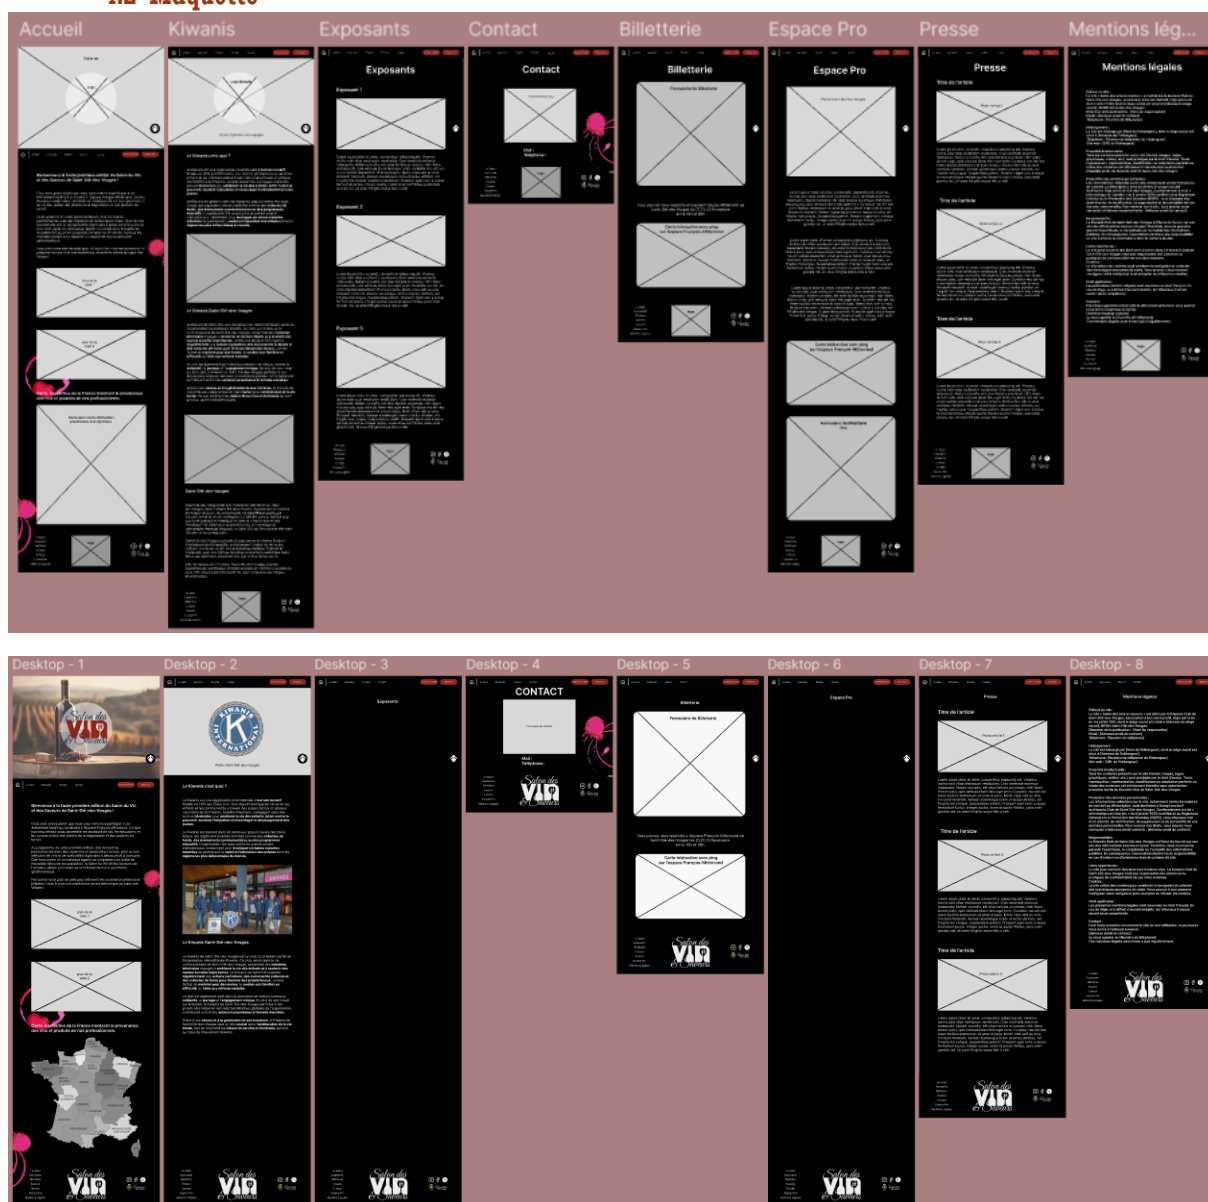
Accueil
Kiwanis
Exposants
Contact
Billetterie
Espace Pro
Presse
Mentions lég...

Exposants
Contact
Billetterie
Espace Pro
Presse
Mentions légales

Titre de l'article
Titre de l'article
Titre de l'article

Desktop - 1
Desktop - 2
Desktop - 3
Desktop - 4
Desktop - 5
Desktop - 6
Desktop - 7
Desktop - 8

Salon des VIN
CONTACT
Billetterie
Espace Pro
Presse
Mentions légales
Titre de l'article
Titre de l'article
Titre de l'article